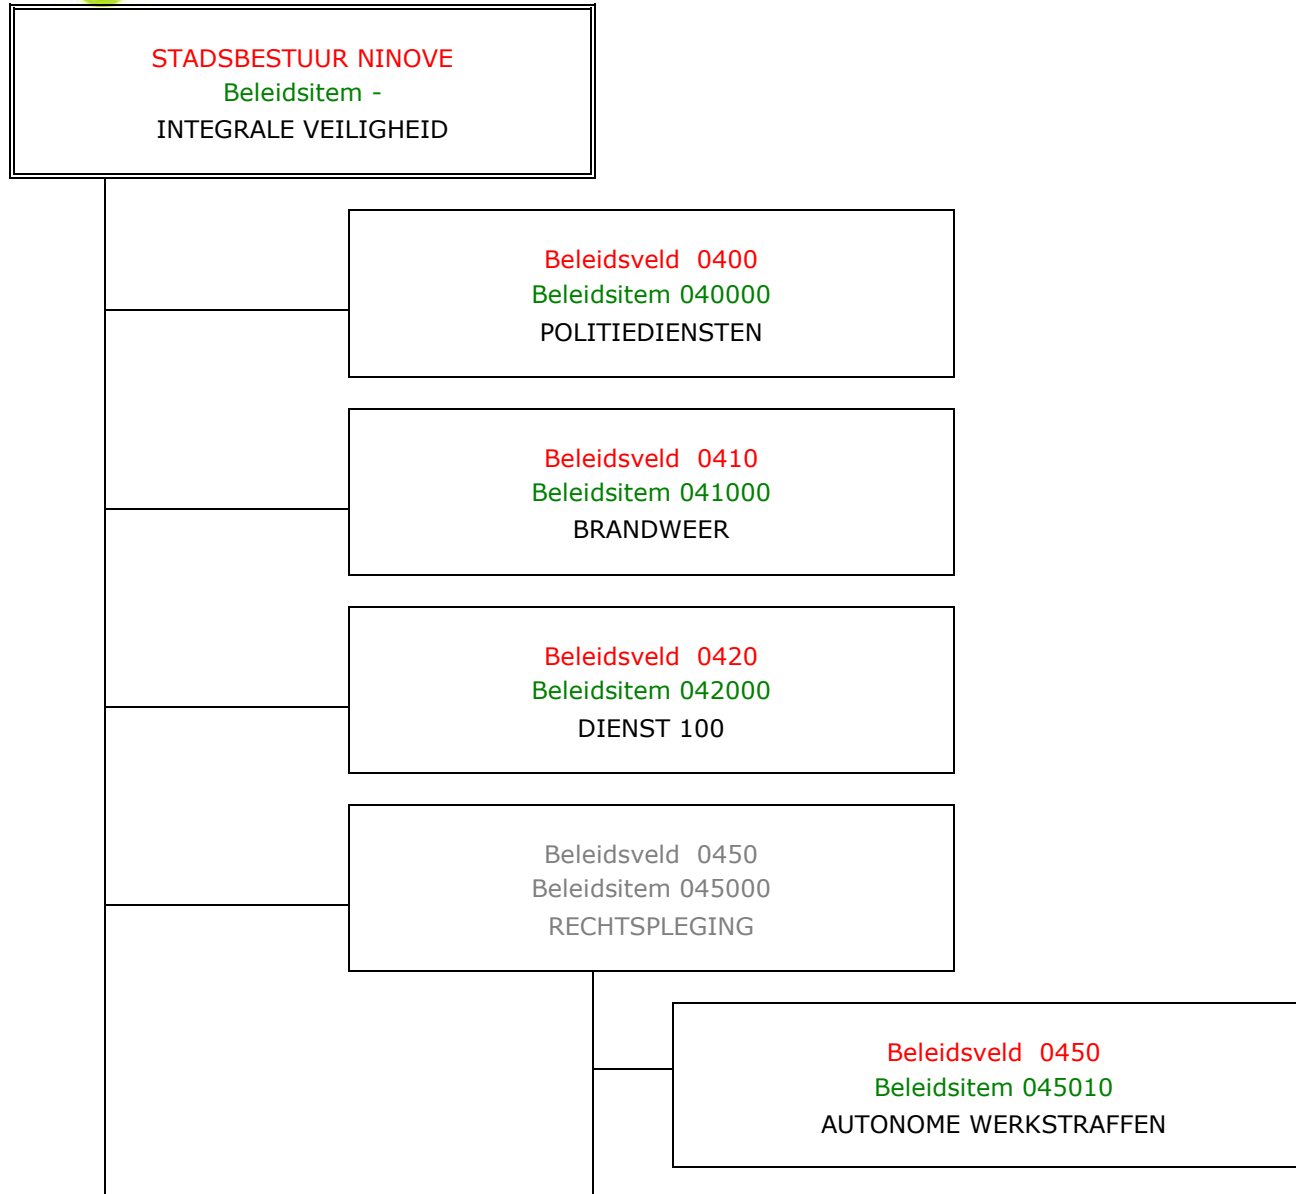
STADSBESTUUR NINOVE
Beleidsitem -
INTEGRALE VEILIGHEID

Beleidsveld 0400
Beleidsitem 040000
POLITIEDIENSTEN

Beleidsveld 0410
Beleidsitem 041000
BRANDWEER

Beleidsveld 0420
Beleidsitem 042000
DIENST 100

Beleidsveld 0450
Beleidsitem 045000
RECHTSPLEGING

Beleidsveld 0450
Beleidsitem 045010
AUTONOME WERKSTRAFFEN